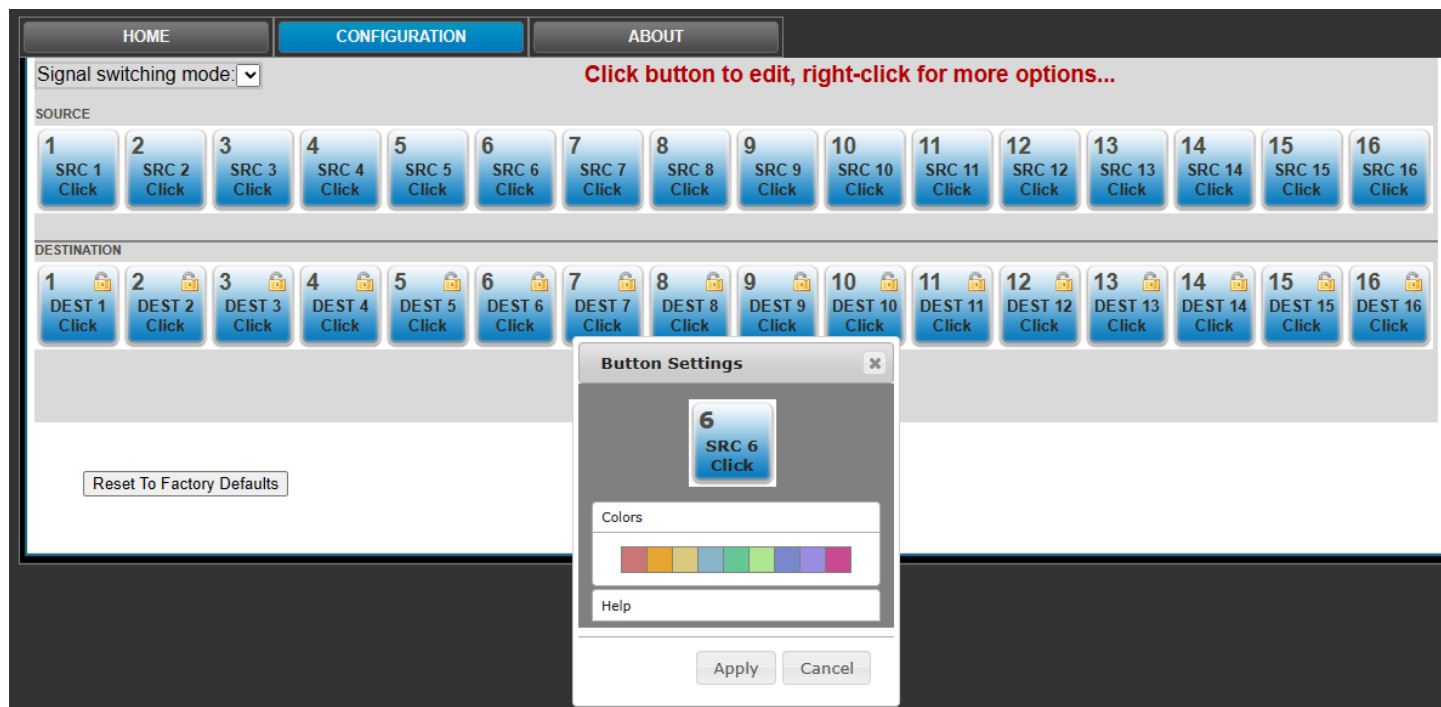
HOME CONFIGURATION ABOUT

Signal switching mode:

Click button to edit, right-click for more options...

SOURCE

1 SRC 1 Click
2 SRC 2 Click
3 SRC 3 Click
4 SRC 4 Click
5 SRC 5 Click
6 SRC 6 Click
7 SRC 7 Click
8 SRC 8 Click
9 SRC 9 Click
10 SRC 10 Click
11 SRC 11 Click
12 SRC 12 Click
13 SRC 13 Click
14 SRC 14 Click
15 SRC 15 Click
16 SRC 16 Click

DESTINATION

1 DEST 1 Click
2 DEST 2 Click
3 DEST 3 Click
4 DEST 4 Click
5 DEST 5 Click
6 DEST 6 Click
7 DEST 7 Click
8 DEST 8 Click
9 DEST 9 Click
10 DEST 10 Click
11 DEST 11 Click
12 DEST 12 Click
13 DEST 13 Click
14 DEST 14 Click
15 DEST 15 Click
16 DEST 16 Click

Reset To Factory Defaults

Button Settings

6 SRC 6 Click

Colors

Help

Apply Cancel